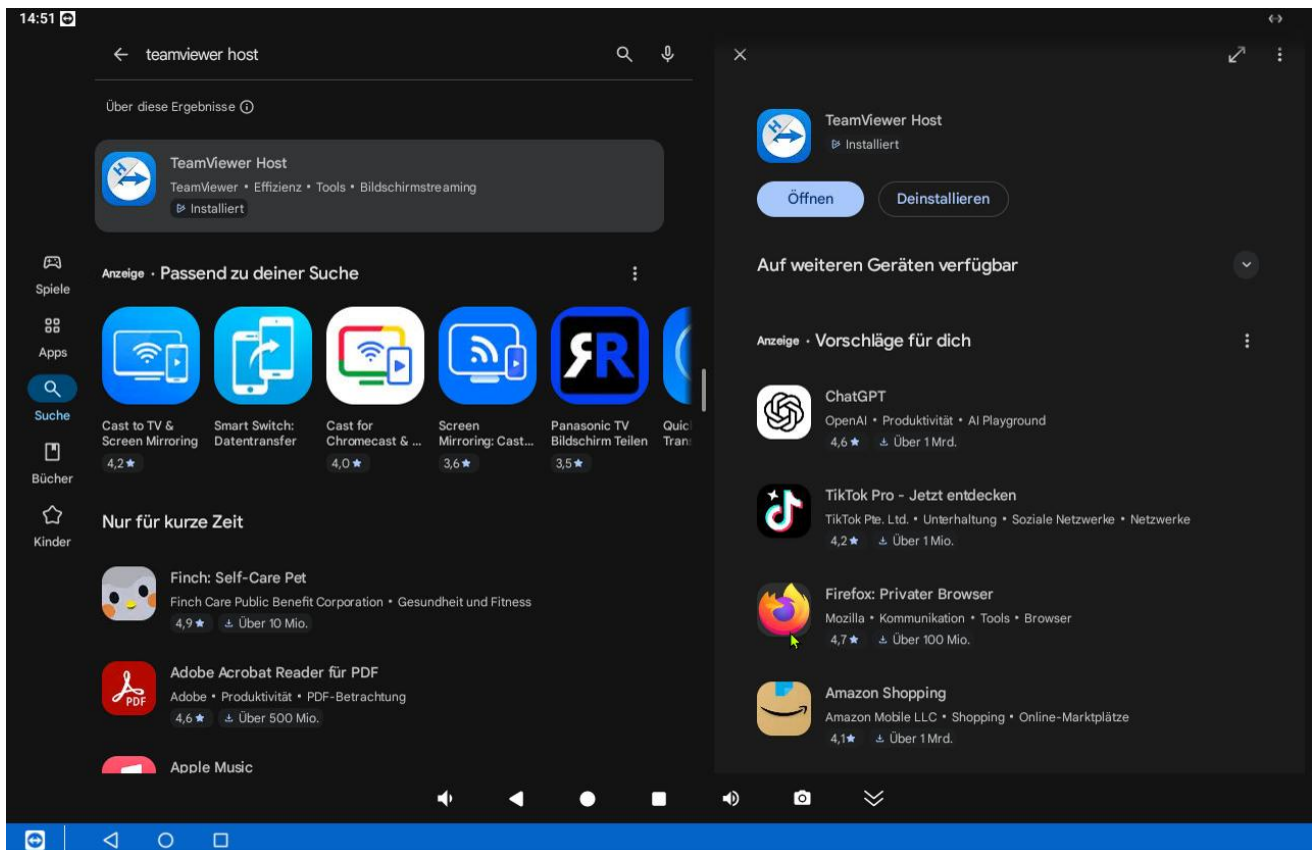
14:51

teamviewer host

Über diese Ergebnisse ⓘ

TeamViewer Host
TeamViewer • Effizienz • Tools • Bildschirmstreaming
Installiert

Spiele
Apps
Suche
Bücher
Kinder

Anzeige · Passend zu deiner Suche

Cast to TV & Screen Mirroring
4,2★

Smart Switch: Datentransfer

Cast for Chromecast & ...
4,0★

Screen Mirroring: Cast...
3,6★

Panasonic TV Bildschirm Teilen
3,5★

Quic Tran

Nur für kurze Zeit

Finch: Self-Care Pet
Finch Care Public Benefit Corporation • Gesundheit und Fitness
4,9★ Über 10 Mio.

Adobe Acrobat Reader für PDF
Adobe • Produktivität • PDF-Betrachtung
4,6★ Über 500 Mio.

Apple Music

TeamViewer Host
Installiert

Öffnen
Deinstallieren

Auf weiteren Geräten verfügbar

Anzeige · Vorschläge für dich

ChatGPT
OpenAI • Produktivität • AI Playground
4,6★ Über 1 Mrd.

TikTok Pro - Jetzt entdecken
TikTok Pte. Ltd. • Unterhaltung • Soziale Netzwerke • Netzwerke
4,2★ Über 1 Mio.

Firefox: Privater Browser
Mozilla • Kommunikation • Tools • Browser
4,7★ Über 100 Mio.

Amazon Shopping
Amazon Mobile LLC • Shopping • Online-Marktplätze
4,1★ Über 1 Mrd.